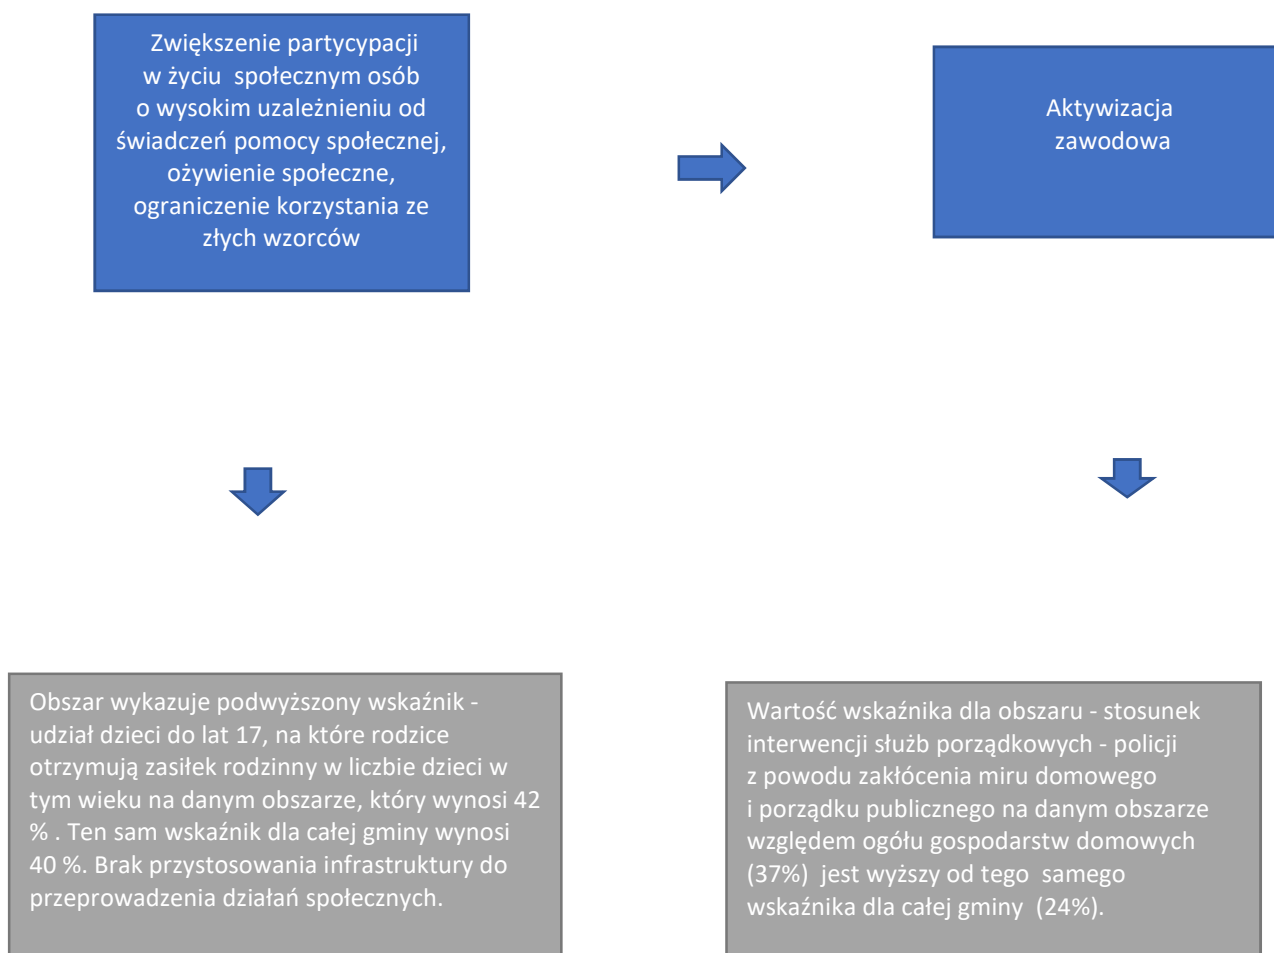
Zwiększenie partycypacji w życiu społecznym osób o wysokim uzależnieniu od świadczeń pomocy społecznej, ożywienie społeczne, ograniczenie korzystania ze złych wzorców

Aktywizacja zawodowa

Obszar wykazuje podwyższony wskaźnik - udział dzieci do lat 17, na które rodzice otrzymują zasiłek rodzinny w liczbie dzieci w tym wieku na danym obszarze, który wynosi 42 % . Ten sam wskaźnik dla całej gminy wynosi 40 %. Brak przystosowania infrastruktury do przeprowadzenia działań społecznych.

Wartość wskaźnika dla obszaru - stosunek interwencji służb porządkowych - policji z powodu zakłócenia miru domowego i porządku publicznego na danym obszarze względem ogółu gospodarstw domowych (37%) jest wyższy od tego samego wskaźnika dla całej gminy (24%).